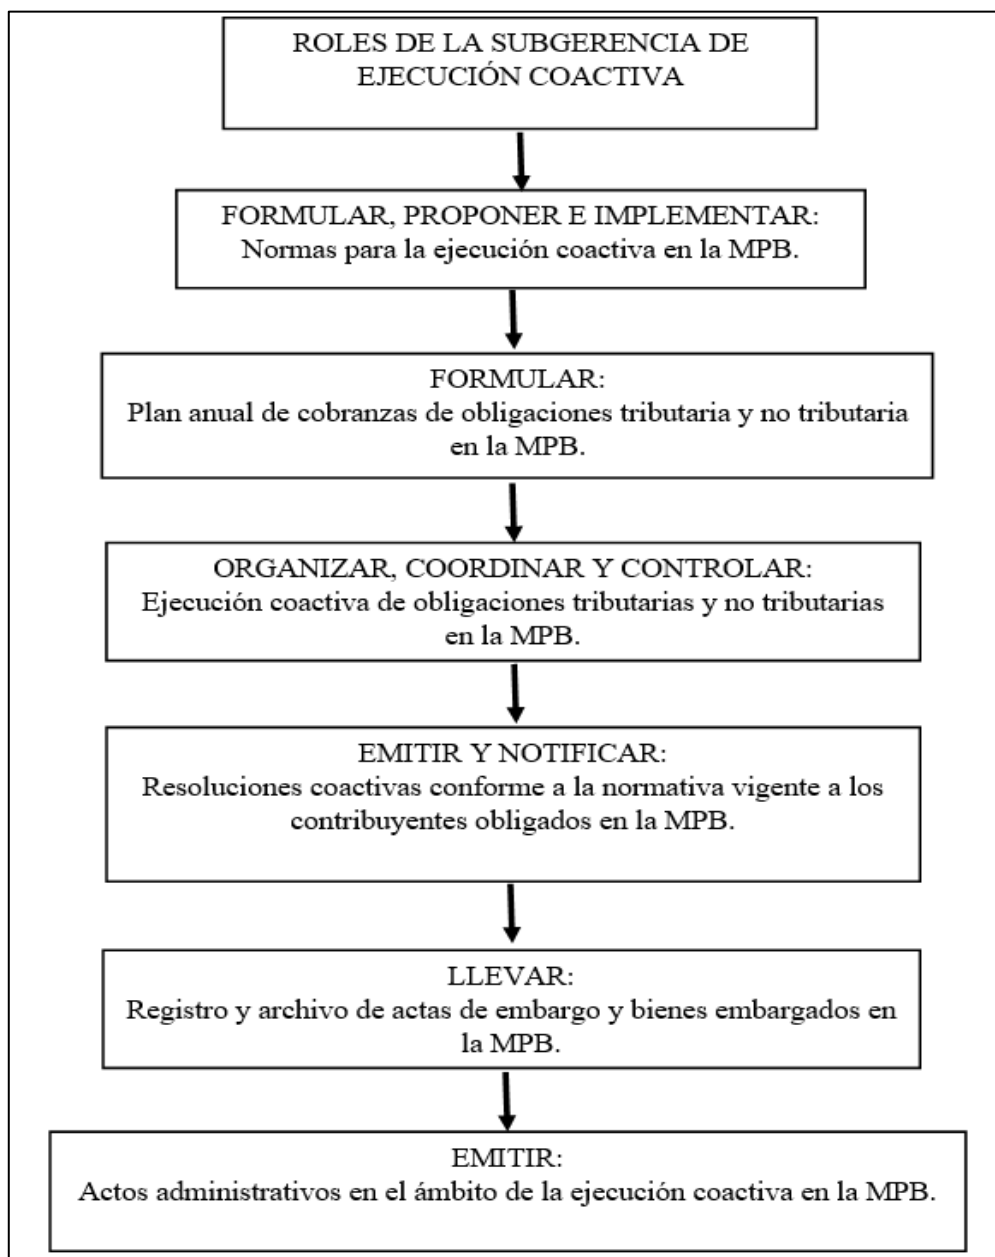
ROLES DE LA SUBGERENCIA DE EJECUCIÓN COACTIVA

FORMULAR, PROPONER E IMPLEMENTAR:
Normas para la ejecución coactiva en la MPB.

FORMULAR:
Plan anual de cobranzas de obligaciones tributaria y no tributaria en la MPB.

ORGANIZAR, COORDINAR Y CONTROLAR:
Ejecución coactiva de obligaciones tributarias y no tributarias en la MPB.

EMITIR Y NOTIFICAR:
Resoluciones coactivas conforme a la normativa vigente a los contribuyentes obligados en la MPB.

LLEVAR:
Registro y archivo de actas de embargo y bienes embargados en la MPB.

EMITIR:
Actos administrativos en el ámbito de la ejecución coactiva en la MPB.